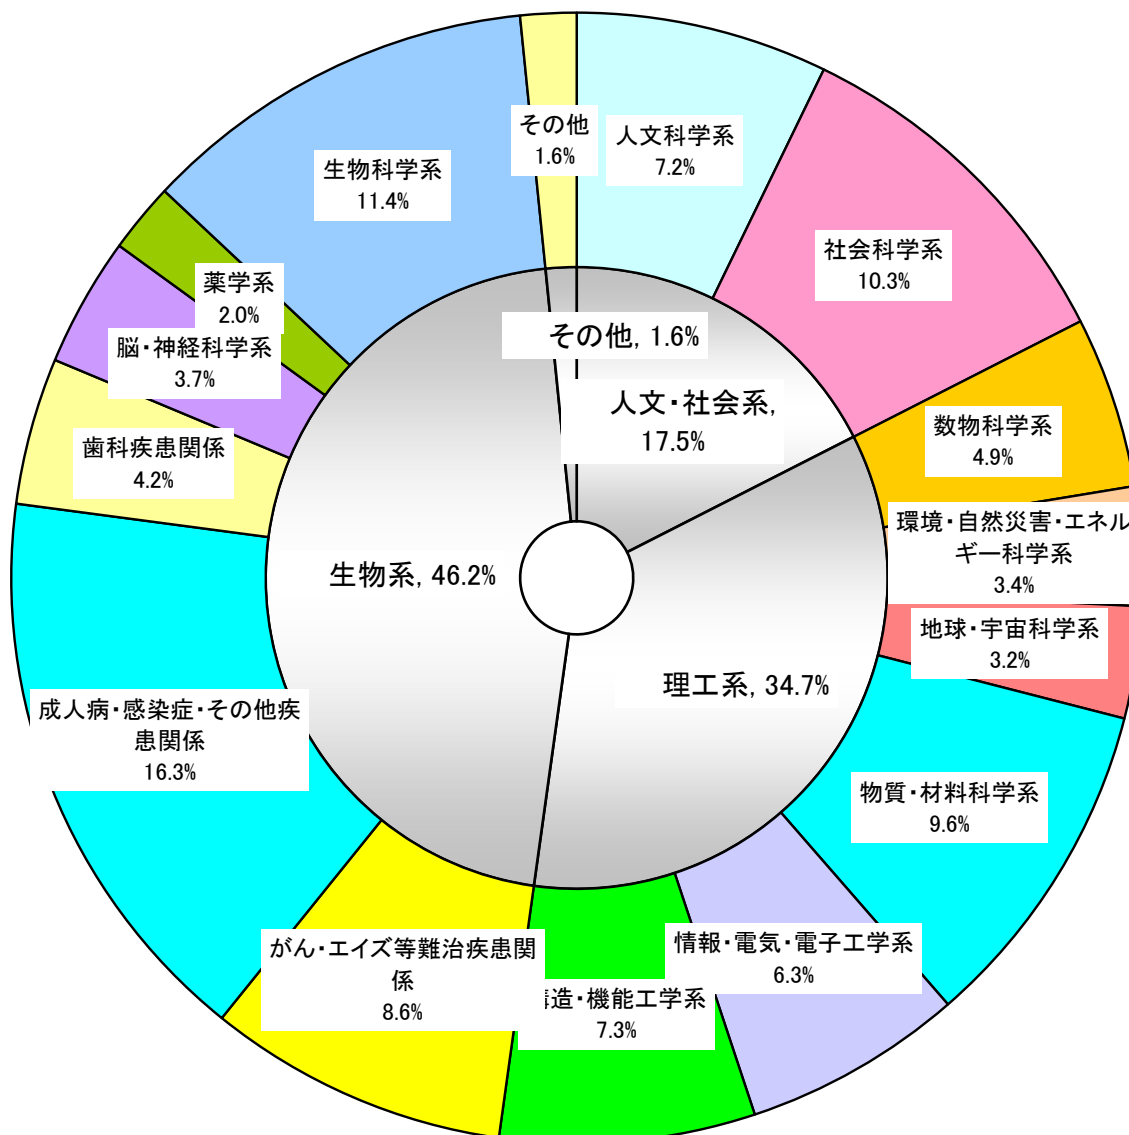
その他
1.6%

人文科学系
7.2%

社会科学系
10.3%

数物科学系
4.9%

環境・自然災害・エネル
ギー科学系
3.4%

地球・宇宙科学系
3.2%

物質・材料科学系
9.6%

情報・電気・電子工学系
6.3%

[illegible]造・機能工学系
7.3%

がん・エイズ等難治疾患関係
8.6%

成人病・感染症・その他疾患関係
16.3%

歯科疾患関係
4.2%

脳・神経科学系
3.7%

薬学系
2.0%

生物科学系
11.4%

その他, 1.6%

人文・社会系,
17.5%

生物系, 46.2%

理工系, 34.7%